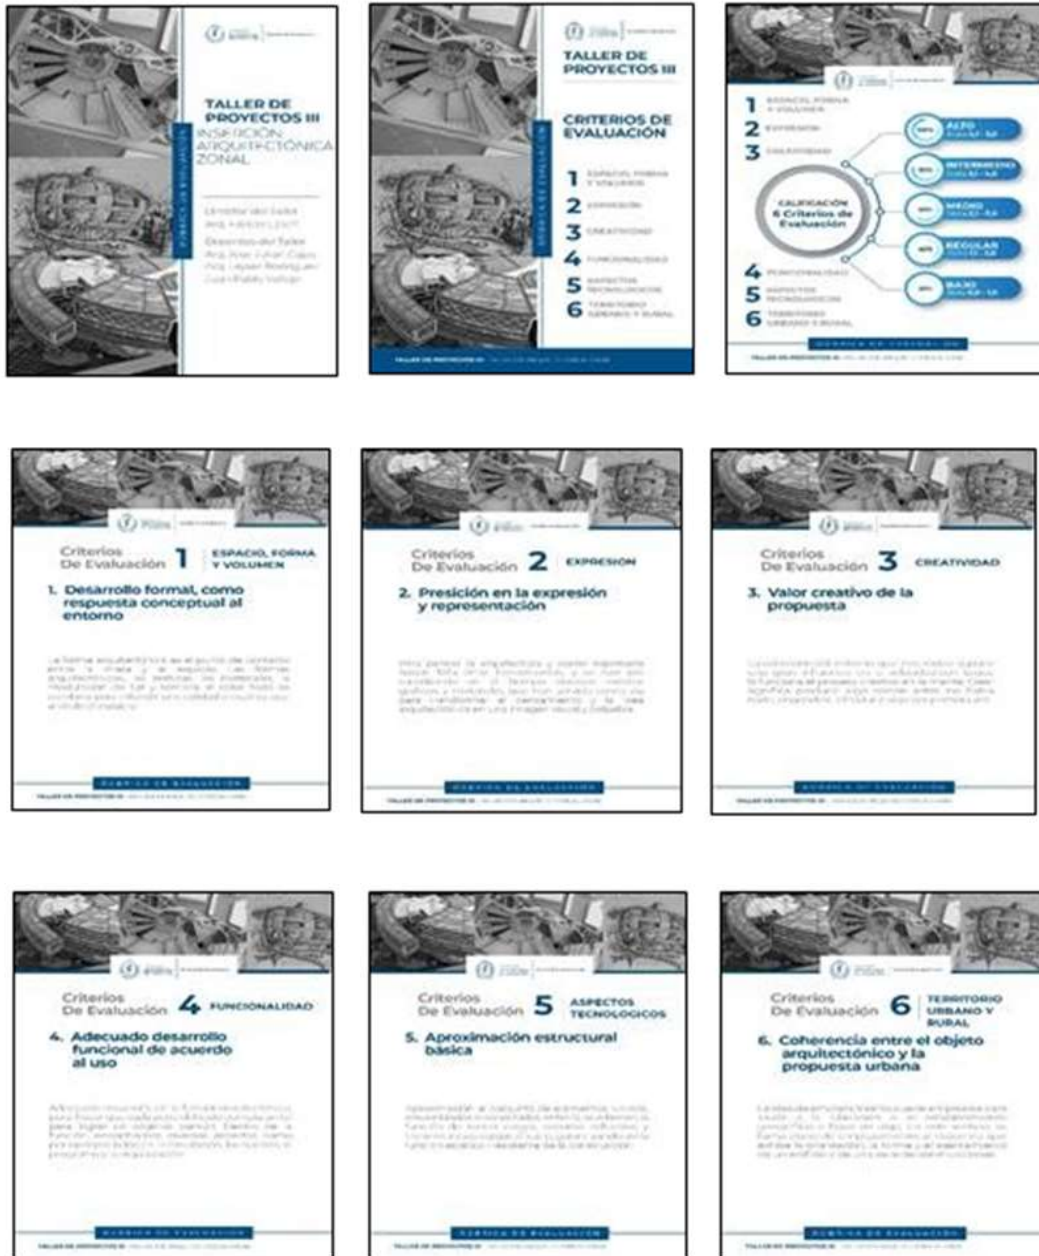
TALLER DE PROYECTOS III
INSERCIÓN ARQUITECTÓNICA ZONAL

RÚBRICA DE EVALUACIÓN

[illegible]

TALLER DE PROYECTOS III

CRITERIOS DE EVALUACIÓN

1 ESPACIO, FORMA Y VOLUMEN
2 EXPRESIÓN
3 CREATIVIDAD
4 FUNCIONALIDAD
5 ASPECTOS TECNOLÓGICOS
6 TERRITORIO URBANO Y RURAL

1 ESPACIO, FORMA Y VOLUMEN
2 EXPRESIÓN
3 CREATIVIDAD
CALIFICACIÓN 6 Criterios de Evaluación
ALTO
INTERMEDIO
MEDIO
REGULAR
BAJO
4 FUNCIONALIDAD
5 ASPECTOS TECNOLÓGICOS
6 TERRITORIO URBANO Y RURAL
RÚBRICA DE EVALUACIÓN

Criterios De Evaluación 1 ESPACIO, FORMA Y VOLUMEN
1. Desarrollo formal, como respuesta conceptual al entorno
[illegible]
RÚBRICA DE EVALUACIÓN

Criterios De Evaluación 2 EXPRESIÓN
2. Presición en la expresión y representación
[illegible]
RÚBRICA DE EVALUACIÓN

Criterios De Evaluación 3 CREATIVIDAD
3. Valor creativo de la propuesta
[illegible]
RÚBRICA DE EVALUACIÓN

Criterios De Evaluación 4 FUNCIONALIDAD
4. Adecuado desarrollo funcional de acuerdo al uso
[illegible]
RÚBRICA DE EVALUACIÓN

Criterios De Evaluación 5 ASPECTOS TECNOLOGICOS
5. Aproximación estructural básica
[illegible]
RÚBRICA DE EVALUACIÓN

Criterios De Evaluación 6 TERRITORIO URBANO Y RURAL
6. Coherencia entre el objeto arquitectónico y la propuesta urbana
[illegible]
RÚBRICA DE EVALUACIÓN